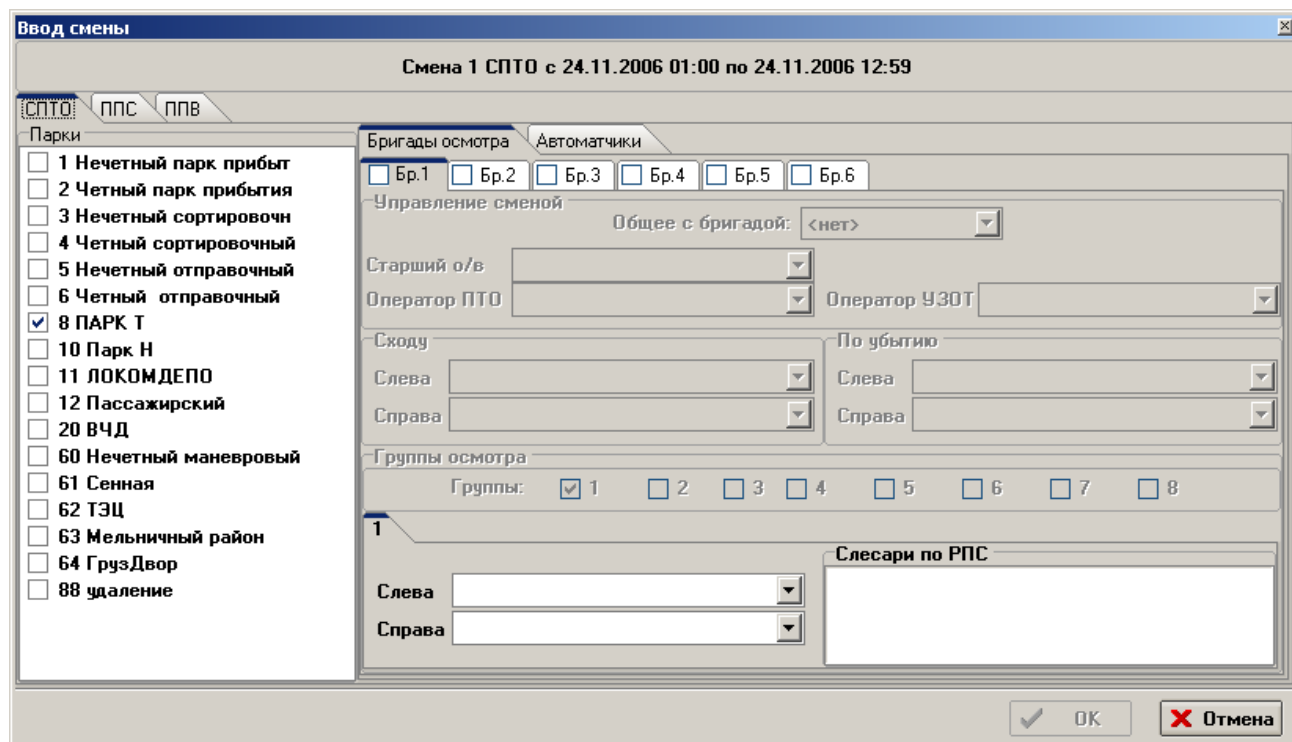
Ввод смены

Смена 1 СПТО с 24.11.2006 01:00 по 24.11.2006 12:59

СПТО | ППС | ППВ

Парки
1 Нечетный парк прибыт
2 Четный парк прибытия
3 Нечетный сортировочн
4 Четный сортировочный
5 Нечетный отправочный
6 Четный отправочный
8 ПАРК Т
10 Парк Н
11 ЛОКОМДЕПО
12 Пассажирский
20 ВЧД
60 Нечетный маневровый
61 Сенная
62 ТЭЦ
63 Мельничный район
64 ГрузДвор
88 удаление

Бригады осмотра | Автоматчики

Бр.1 | Бр.2 | Бр.3 | Бр.4 | Бр.5 | Бр.6

Управление сменой
Общее с бригадой: <нет>
Старший о/в
Оператор ПТО
Оператор УЗОТ

Сходу
Слева
Справа

По убытию
Слева
Справа

Группы осмотра
Группы: 1 2 3 4 5 6 7 8

1
Слева
Справа
Слесари по РПС

OK
Отмена